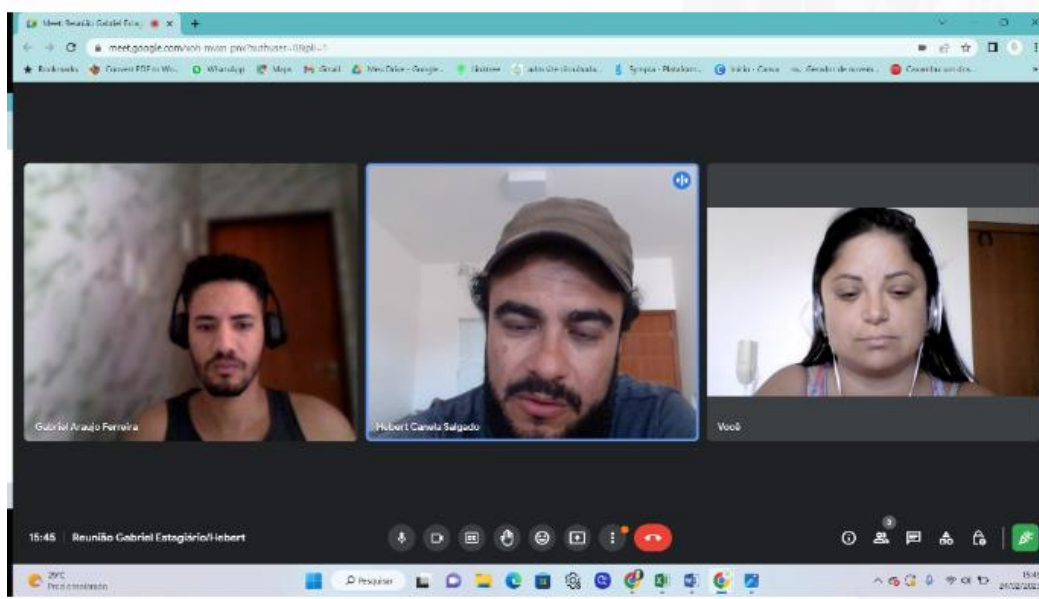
Meet: Reunião Gabriel Estag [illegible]

meet.google.com/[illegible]?authuser=0&pli=1

Bookmarks Convert PDF to Wo... WhatsApp Maps Gmail Meu Drive - Google... Linktree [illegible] Sympla - Plataform... Início - Canva Gerador de avatares... Conectar-se dos...

Gabriel Araujo Ferreira

Hebert Canela Salgado

Você

15:45 Reunião Gabriel Estagiário/Hebert

3

29°C
Pred ensolarado

Pesquisar

15:45
24/02/2023